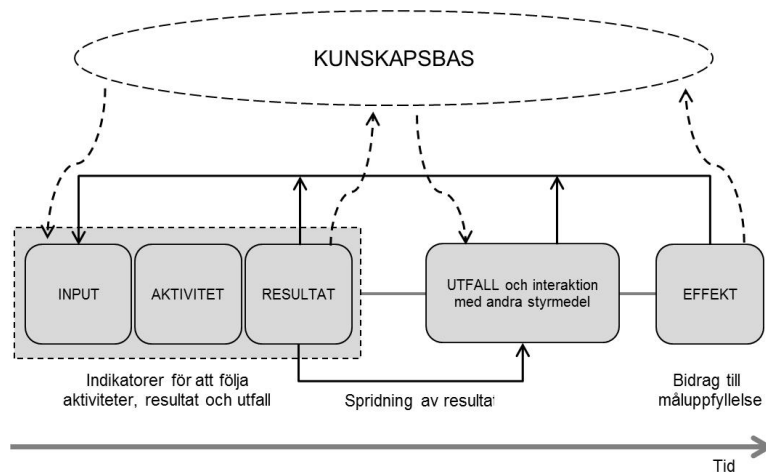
KUNSKAPSBAS

INPUT

AKTIVITET

RESULTAT

UTFALL och interaktion med andra styrmedel

EFFEKT

Indikatorer för att följa aktiviteter, resultat och utfall

Spridning av resultat

Bidrag till måluppfyllelse

Tid